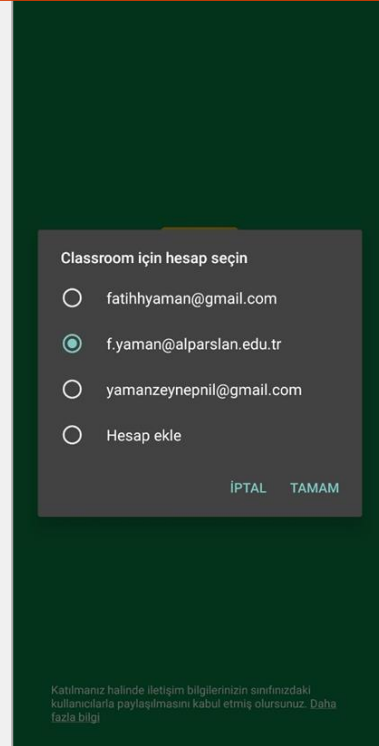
Classroom için hesap seçin

fatihhyaman@gmail.com

f.yaman@alparslan.edu.tr

yamanzeynepnil@gmail.com

Hesap ekle

İPTAL TAMAM

Katılmanız halinde iletişim bilgilerinizin sınıfınızdaki kullanıcılarla paylaşılmasını kabul etmiş olursunuz. Daha fazla bilgi